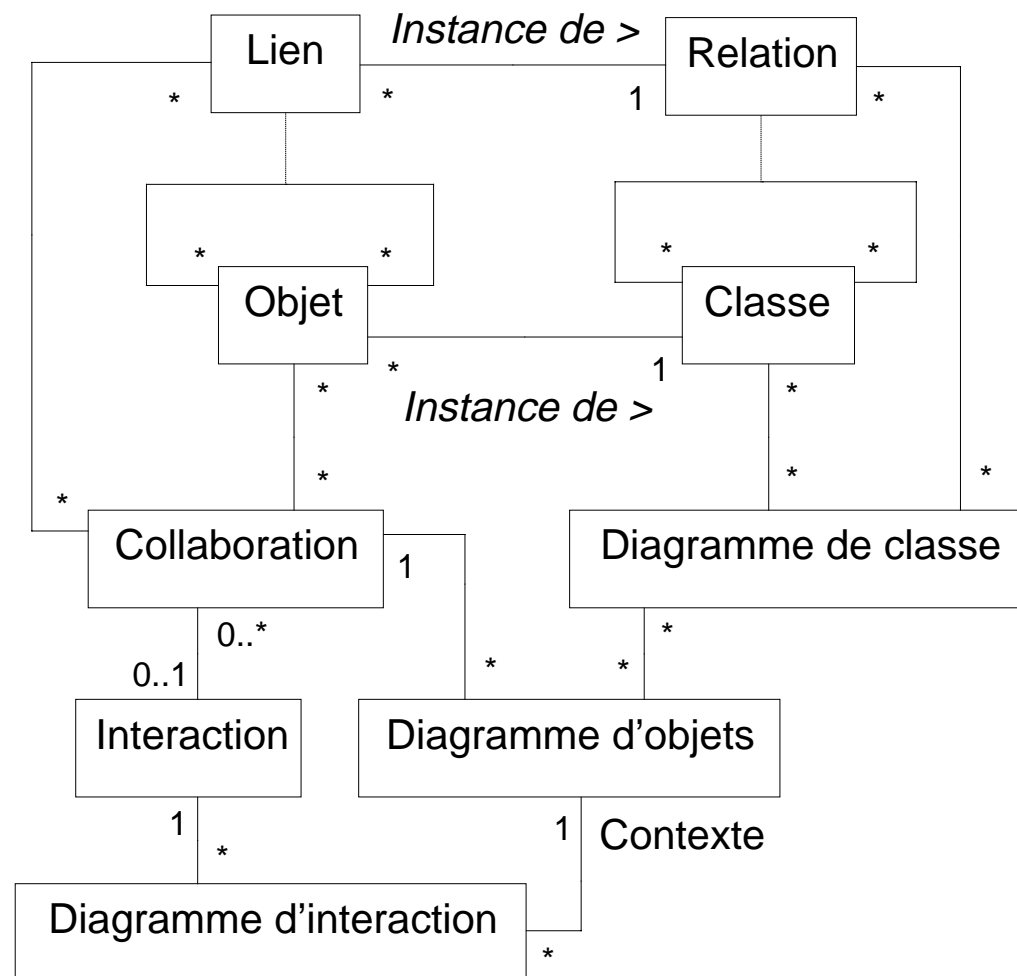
Lien
Instance de >
Relation
*
*
1
*
*
*
*
*
Objet
Classe
*
1
*
Instance de >
*
*
*
*
*
Collaboration
1
Diagramme de classe
0..*
*
0..1
*
*
Interaction
Diagramme d'objets
1
1
Contexte
*
Diagramme d'interaction
*